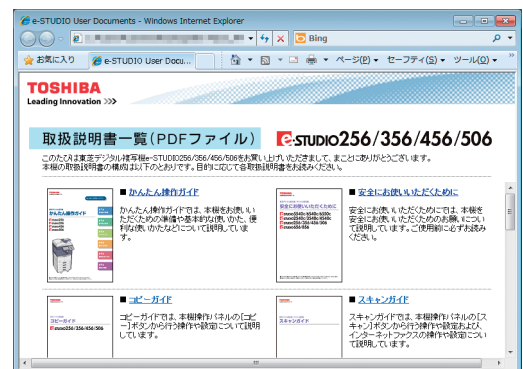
e-STUDIO User Documents - Windows Internet Explorer

Bing

お気に入り

e-STUDIO User Docu...

ページ(P) ▾ セーフティ(S) ▾ ツール(O) ▾

TOSHIBA
Leading Innovation >>>

取扱説明書一覧（PDFファイル）

e-STUDIO256/356/456/506

このたびは東芝デジタル複合機e-STUDIO256/356/456/506をお買い上げいただきまして、まことにありがとうございます。
本機の取扱説明書の構成は以下のとおりです。目的に応じて各取扱説明書をお読みください。

■ かんたん操作ガイド

かんたん操作ガイドでは、本機をお使いいただくための準備や基本的な使いかた、便利な使いかたなどについて説明しています。

■ 安全にお使いいただくために

安全にお使いいただくためには、本機を安全にお使いいただくための注意事項について説明しています。ご使用前に必ずお読みください。

■ コピーガイド

コピーガイドでは、本機操作パネルの[コピー]ボタンから行う操作や設定について説明しています。

■ スキャニングガイド

スキャニングガイドでは、本機操作パネルの[スキャン]ボタンから行う操作や設定および、インターネットファクスの操作や設定について説明しています。